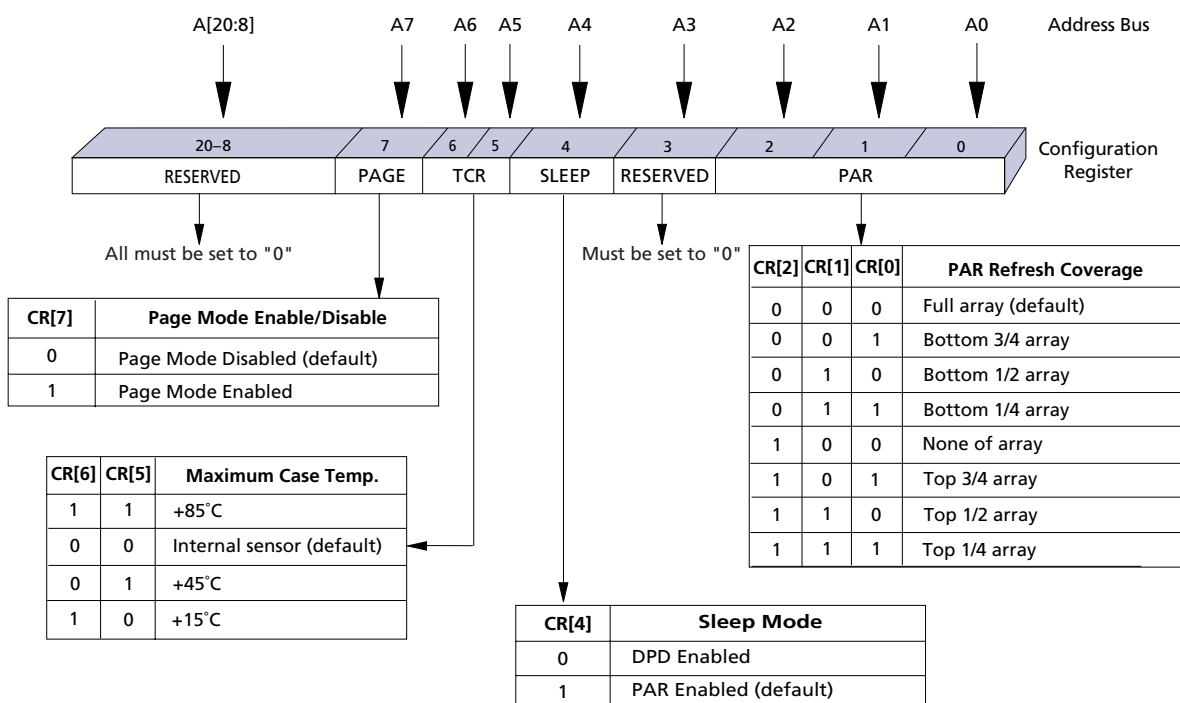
A[20:8] A7 A6 A5 A4 A3 A2 A1 A0 Address Bus

20–8 7 6 5 4 3 2 1 0

Configuration Register

RESERVED PAGE TCR SLEEP RESERVED PAR

All must be set to "0"

Must be set to "0"

| CR[2] | CR[1] | CR[0] | PAR Refresh Coverage |
|---|---|---|---|
| 0 | 0 | 0 | Full array (default) |
| 0 | 0 | 1 | Bottom 3/4 array |
| 0 | 1 | 0 | Bottom 1/2 array |
| 0 | 1 | 1 | Bottom 1/4 array |
| 1 | 0 | 0 | None of array |
| 1 | 0 | 1 | Top 3/4 array |
| 1 | 1 | 0 | Top 1/2 array |
| 1 | 1 | 1 | Top 1/4 array |

| CR[7] | Page Mode Enable/Disable |
|---|---|
| 0 | Page Mode Disabled (default) |
| 1 | Page Mode Enabled |

| CR[6] | CR[5] | Maximum Case Temp. |
|---|---|---|
| 1 | 1 | +85˚C |
| 0 | 0 | Internal sensor (default) |
| 0 | 1 | +45˚C |
| 1 | 0 | +15˚C |

| CR[4] | Sleep Mode |
|---|---|
| 0 | DPD Enabled |
| 1 | PAR Enabled (default) |